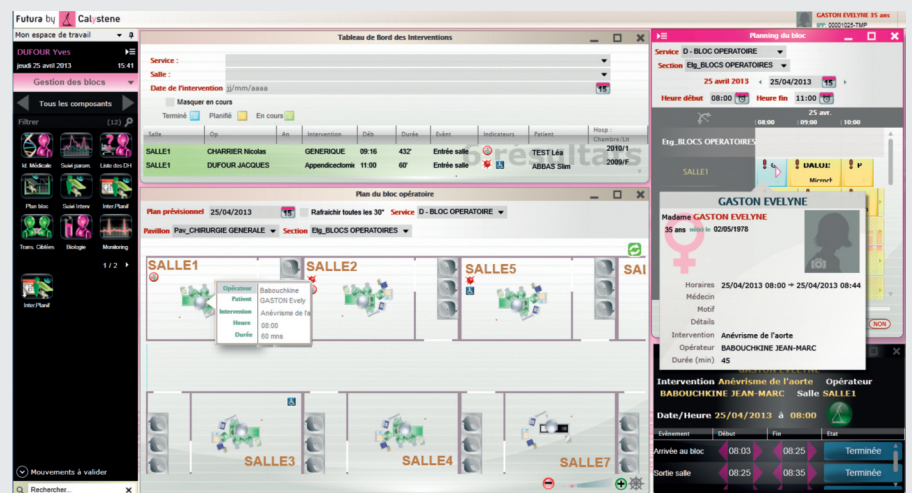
Futura by Calystene

GASTON EVELYNE 35 ans

Mon espace de travail

DUFOUR Yves
jeudi 25 avril 2013 15:41

Gestion des blocs

Tous les composants

Filtrer (12)

Id. Médicale
Suivi param.
Liste des DH
Plan bloc
Suivi Interv
Inter.Planif
Trans. Ciblées
Biologie
Monitoring

1 / 2

Inter.Planif

Mouvements à valider

Rechercher...

Tableau de Bord des Interventions

Service :
Salle :
Date de l'intervention jj/mm/aaaa
Masquer en cours
Terminé Planifié En cours

| Salle | Op | An | Intervention | Déb | Durée | Évent | Indicateurs | Patient | Hosp : Chambre / Lit |
|---|---|---|---|---|---|---|---|---|---|
| SALLE1 | CHARRIER Nicolas | | GENERIQUE | 09:16 | 432' | Entrée salle | | TEST Léa | 2010/1 |
| SALLE1 | DUFOUR JACQUES | | Appendicectomie | 11:00 | 60' | Entrée salle | | ABBAS Slim | 2009/F |

Plan du bloc opératoire

Plan prévisionnel 25/04/2013 Rafraichir toutes les 30" Service D - BLOC OPERATOIRE
Pavillon Pav_CHIRURGIE GENERALE Section Etg_BLOCS OPERATOIRES

SALLE1 SALLE2 SALLE5 SAL

Opérateur Babouchkine
Patient GASTON Evely
Intervention Anévrisme de l'a
Heure 08:00
Durée 60 mns

SALLE3 SALLE4 SALLE7

Planning du bloc

Service D - BLOC OPERATOIRE
Section Etg_BLOCS OPERATOIRES
25 avril 2013 25/04/2013
Heure début 08:00 Heure fin 11:00
25 avr.
08:00 09:00 10:00
Etg_BLOCS OPERATOIRES
SALLE1
DALOI
Microf
P

GASTON EVELYNE
Madame GASTON EVELYNE
35 ans née le 02/05/1978
Horaires 25/04/2013 08:00 → 25/04/2013 08:44
Médecin
Motif
Détails
Intervention Anévrisme de l'aorte
Opérateur BABOUCHKINE JEAN-MARC
Durée (min) 45

NON

Intervention Anévrisme de l'aorte Opérateur BABOUCHKINE JEAN-MARC Salle SALLE1
Date/Heure 25/04/2013 à 08:00

| Événement | Début | Fin | Etat |
|---|---|---|---|
| Arrivée au bloc | 08:25 | 08:25 | Terminée |
| Sortie salle | 08:30 | 08:35 | Terminée |